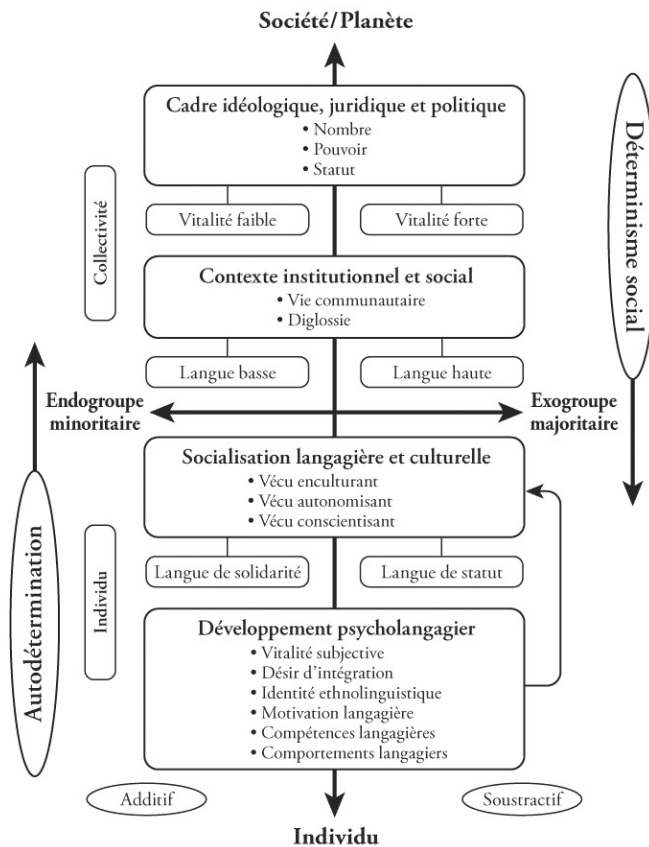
Société/Planète

Cadre idéologique, juridique et politique
• Nombre
• Pouvoir
• Statut

Déterminisme social

Collectivité

Vitalité faible

Vitalité forte

Contexte institutionnel et social
• Vie communautaire
• Diglossie

Langue basse

Langue haute

Endogroupe minoritaire

Exogroupe majoritaire

Socialisation langagière et culturelle
• Vécu enculturant
• Vécu autonomisant
• Vécu conscientisant

Autodétermination

Individu

Langue de solidarité

Langue de statut

Développement psycholangagier
• Vitalité subjective
• Désir d'intégration
• Identité ethnolinguistique
• Motivation langagière
• Compétences langagières
• Comportements langagiers

Additif

Soustractif

Individu